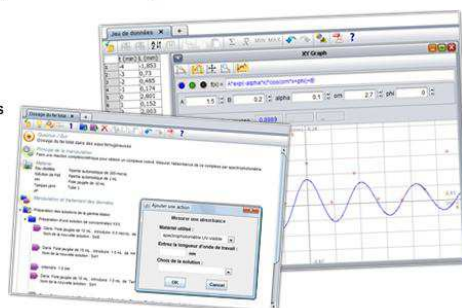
Jeu de données

XY Graph

1,853
0,73
0,485
0,174
2,801
0,152
0,953
0,1

A 1,5 B 0,2 alpha 0,1 om 2,7 phi 0

0,6989

Dosage du fer total

Ajouter une action

Mesurer une absorbance

Matériel utilisé :

spectrophotomètre UV-visible

Entrez la longueur d'onde de travail :

nm

Choix de la solution :

OK

Cancel